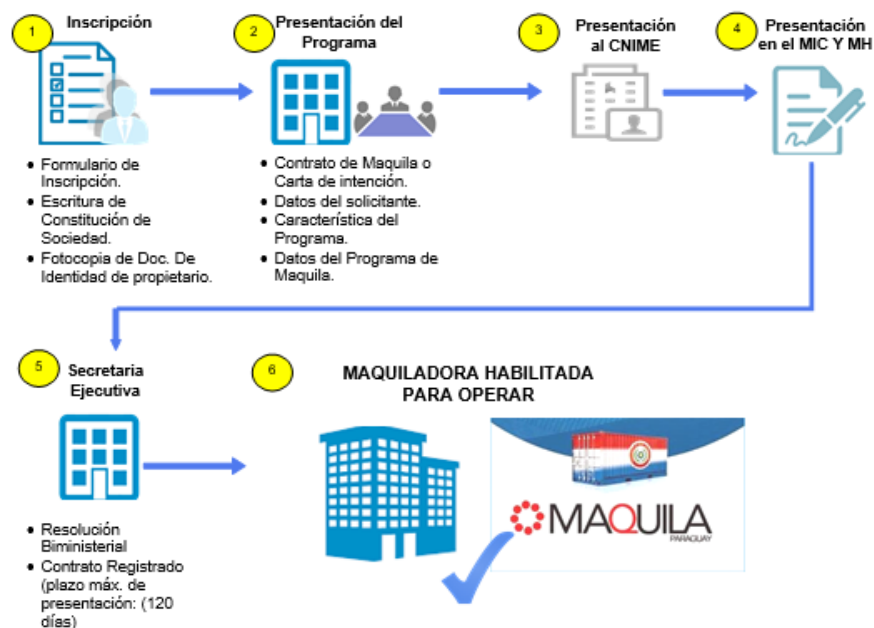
1 Inscripción

- Formulario de Inscripción.
- Escritura de Constitución de Sociedad.
- Fotocopia de Doc. De Identidad de propietario.

2 Presentación del Programa

- Contrato de Maquila o Carta de intención.
- Datos del solicitante.
- Característica del Programa.
- Datos del Programa de Maquila.

3 Presentación al CNIME

4 Presentación en el MIC Y MH

5 Secretaria Ejecutiva

- Resolución Biministerial
- Contrato Registrado (plazo máx. de presentación: (120 días)

6 MAQUILADORA HABILITADA PARA OPERAR

MAQUILA PARAGUAY